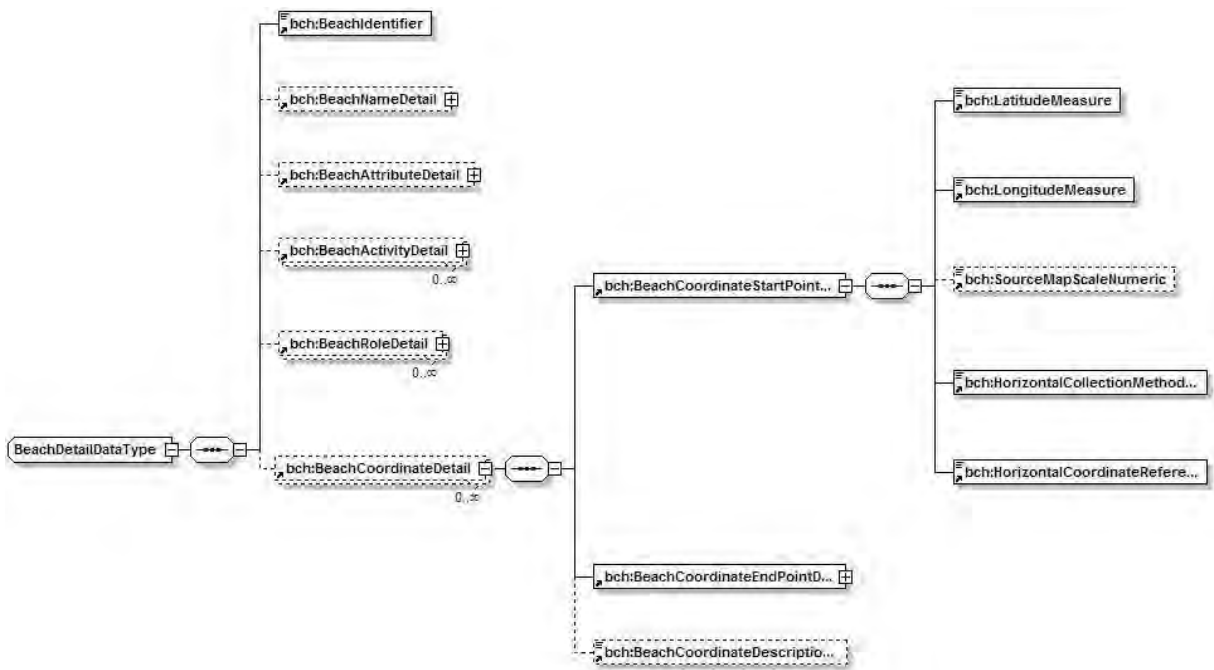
bch:BeachIdentifier

bch:BeachNameDetail

bch:BeachAttributeDetail

bch:BeachActivityDetail

0..∞

bch:BeachRoleDetail

0..∞

BeachDetailDataType

bch:BeachCoordinateDetail

0..∞

bch:BeachCoordinateStartPoint...

bch:LatitudeMeasure

bch:LongitudeMeasure

bch:SourceMapScaleNumeric

bch:HorizontalCollectionMethod...

bch:HorizontalCoordinateRefere...

bch:BeachCoordinateEndPointD...

bch:BeachCoordinateDescriptio...